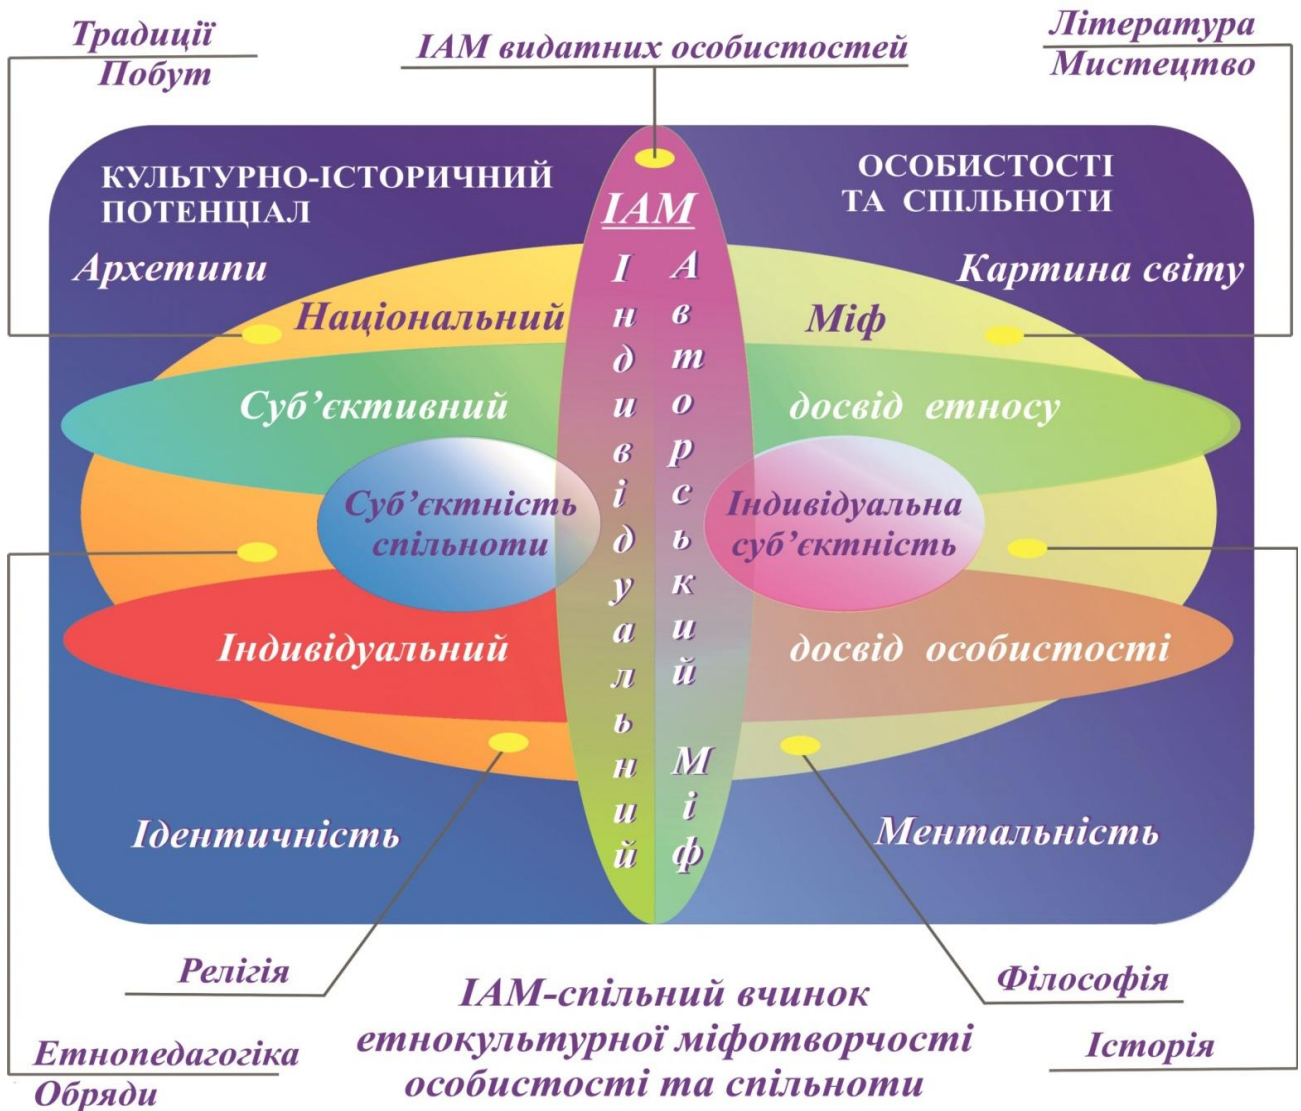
Традиції
Побут

ІАМ видатних особистостей

Література
Мистецтво

КУЛЬТУРНО-ІСТОРИЧНИЙ ПОТЕНЦІАЛ

ІАМ

ОСОБИСТОСТІ ТА СПІЛЬНОТИ

Архетипи

Картина світу

Національний

Міф

Суб'єктивний

досвід етносу

Суб'єктність спільноти

Індивідуальна суб'єктність

Індивідуальний

досвід особистості

Індивідуальний

Авторський Міф

Ідентичність

Ментальність

Релігія

Філософія

ІАМ-спільний вчинок етнокультурної міфотворчості особистості та спільноти

Етнопедагогіка
Обряди

Історія